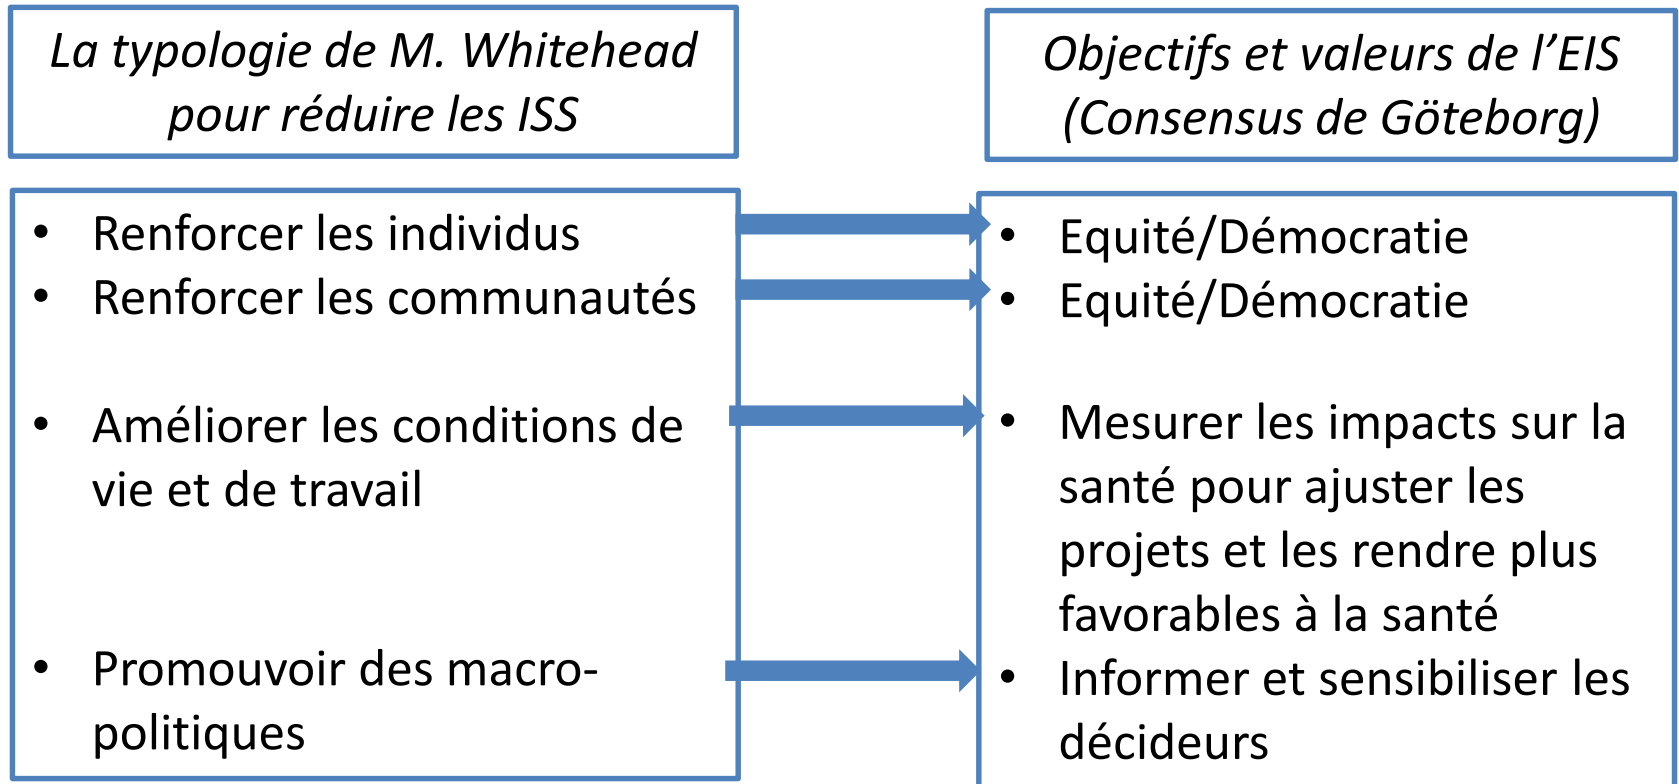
La typologie de M. Whitehead pour réduire les ISS

Objectifs et valeurs de l'EIS (Consensus de Göteborg)

- Renforcer les individus
- Renforcer les communautés
- Améliorer les conditions de vie et de travail
- Promouvoir des macro-politiques

- Equité/Démocratie
- Equité/Démocratie
- Mesurer les impacts sur la santé pour ajuster les projets et les rendre plus favorables à la santé
- Informer et sensibiliser les décideurs